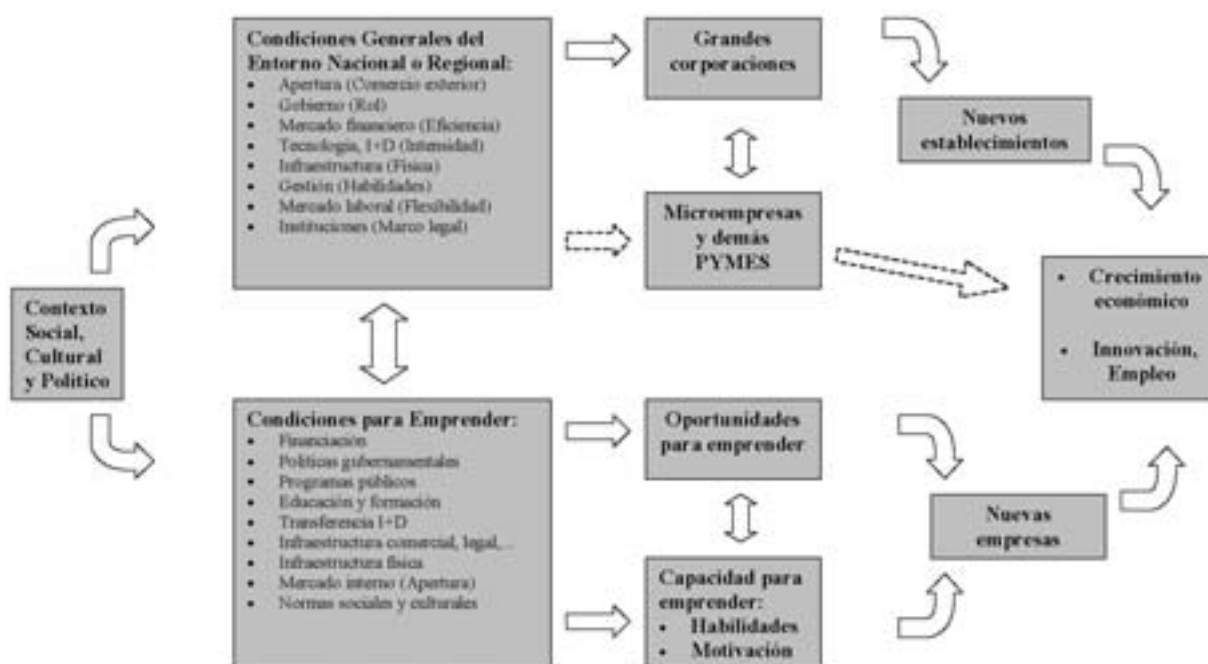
Condiciones Generales del Entorno Nacional o Regional:
- Apertura (Comercio exterior)
- Gobierno (Rol)
- Mercado financiero (Eficiencia)
- Tecnología, I+D (Intensidad)
- Infraestructura (Física)
- Gestión (Habilidades)
- Mercado laboral (Flexibilidad)
- Instituciones (Marco legal)

Grandes corporaciones

Nuevos establecimientos

Microempresas y demás PYMES

Contexto Social, Cultural y Político

- Crecimiento económico
- Innovación, Empleo

Condiciones para Emprender:
- Financiación
- Políticas gubernamentales
- Programas públicos
- Educación y formación
- Transferencia I+D
- Infraestructura comercial, legal,...
- Infraestructura física
- Mercado interno (Apertura)
- Normas sociales y culturales

Oportunidades para emprender

Nuevas empresas

Capacidad para emprender:
- Habilidades
- Motivación